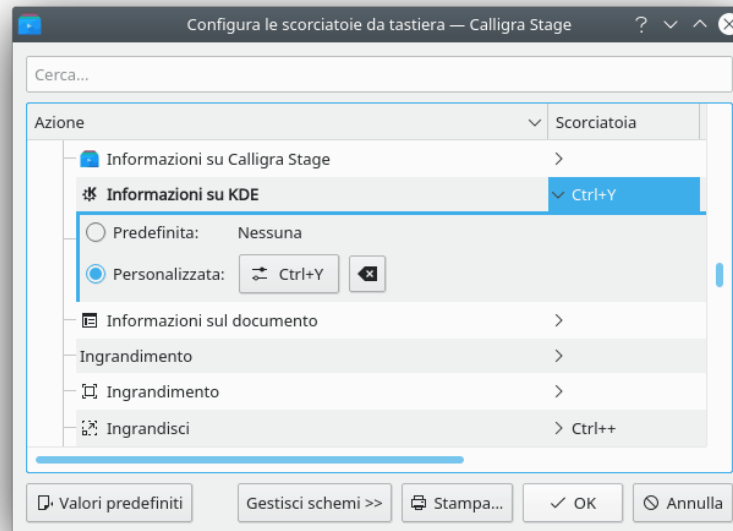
Configura le scorciatoie da tastiera — Calligra Stage

Cerca...

| Azione | Scorciatoia |
|---|---|
| Informazioni su Calligra Stage | > |
| Informazioni su KDE | Ctrl+Y |

Predefinita: Nessuna

Personalizzata: Ctrl+Y

| Azione | Scorciatoia |
|---|---|
| Informazioni sul documento | > |
| Ingrandimento | > |
| Ingrandimento | > |
| Ingrandisci | > Ctrl++ |

Valori predefiniti

Gestisci schemi >>

Stampa...

OK

Annulla